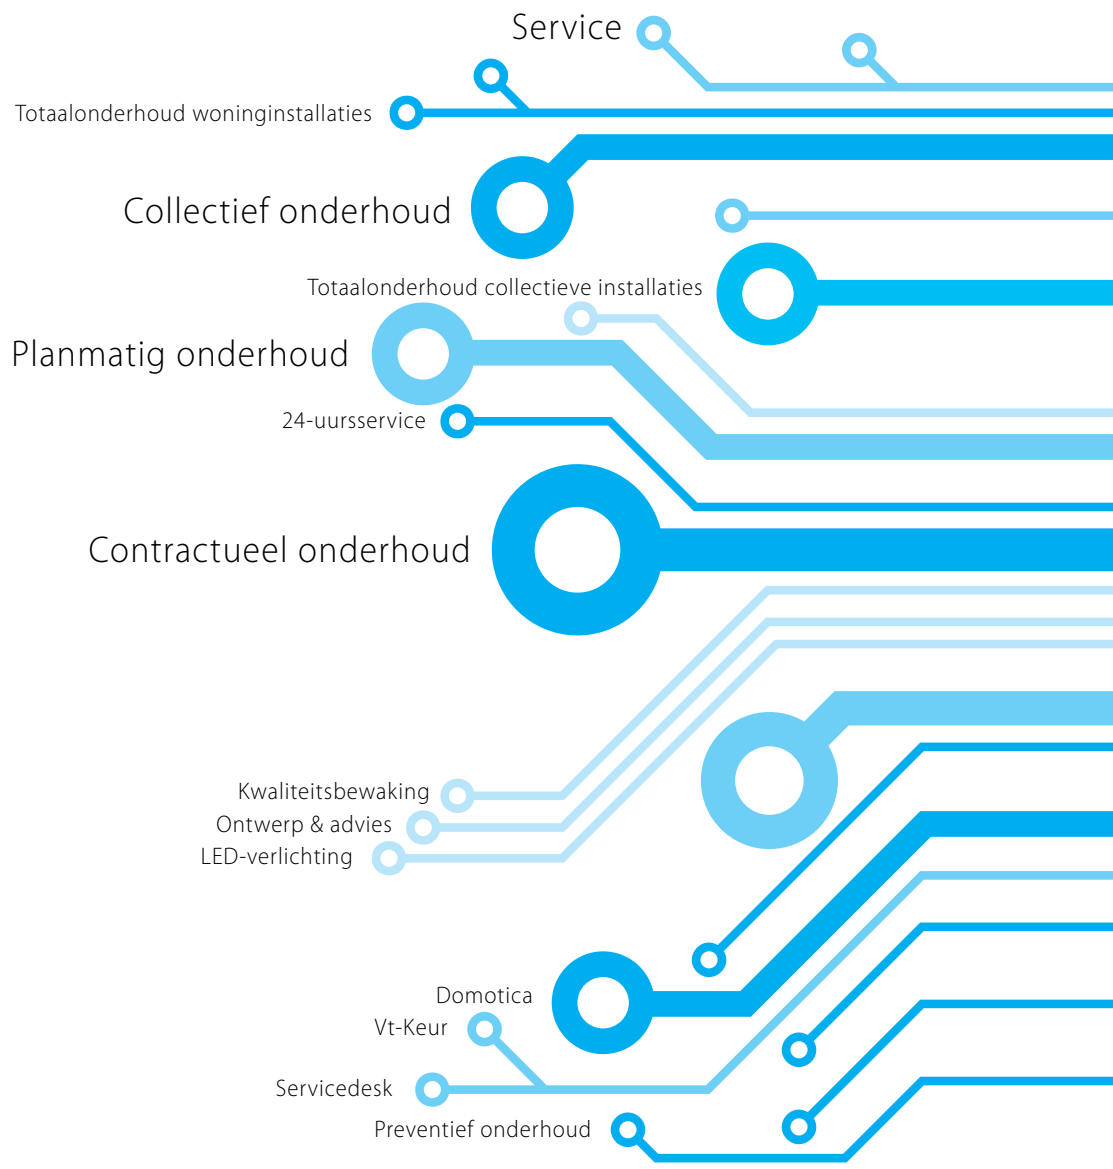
Service

Totaalonderhoud woninginstallaties

Collectief onderhoud

Totaalonderhoud collectieve installaties

Planmatig onderhoud

24-uursservice

Contractueel onderhoud

Kwaliteitsbewaking

Ontwerp & advies

LED-verlichting

Domotica

Vt-Keur

Servicedesk

Preventief onderhoud